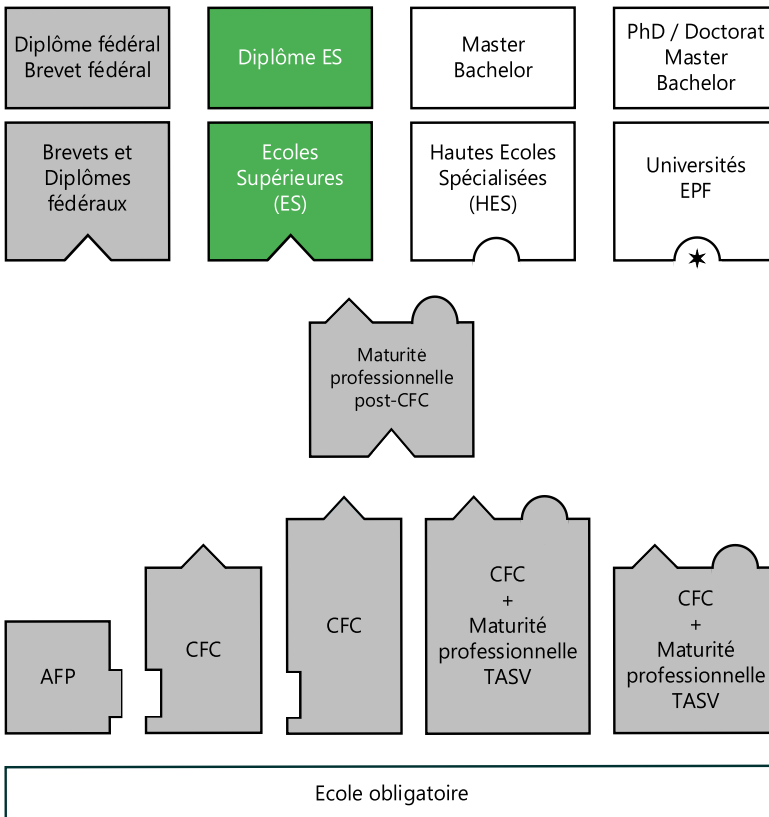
Diplôme fédéral
Brevet fédéral

Diplôme ES

Master
Bachelor

PhD / Doctorat
Master
Bachelor

Brevets et
Diplômes
fédéraux

Ecoles
Supérieures
(ES)

Hautes Ecoles
Spécialisées
(HES)

Universités
EPF

Maturité
professionnelle
post-CFC

AFP

CFC

CFC

CFC
+
Maturité
professionnelle
TASV

CFC
+
Maturité
professionnelle
TASV

Ecole obligatoire